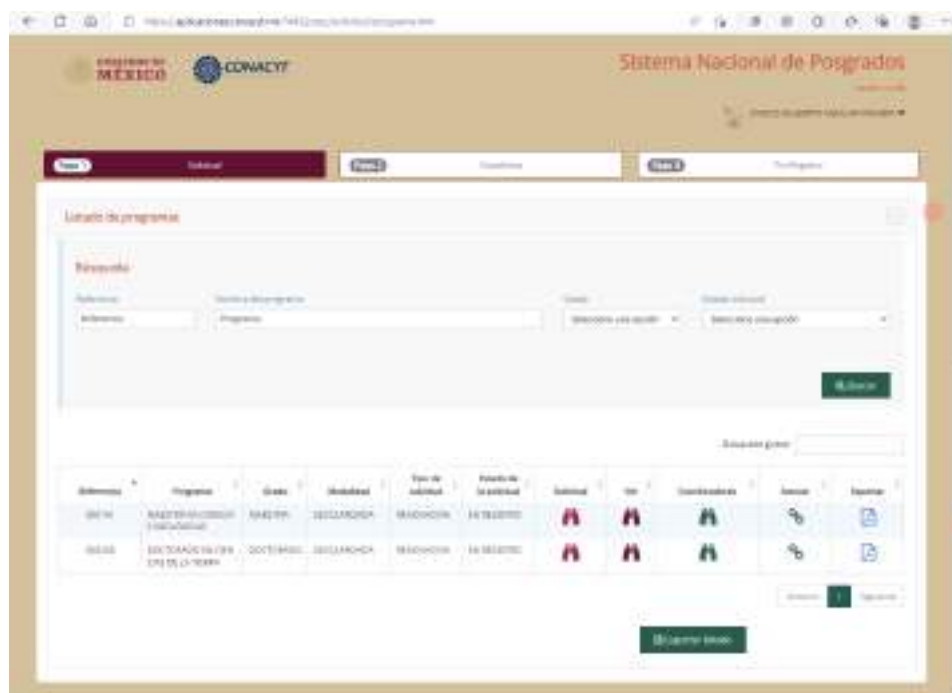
MÉXICO CONACYT

Sistema Nacional de Posgrados

Fase 1 Solicitud

Fase 2 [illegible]

Fase 3 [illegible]

Listado de programas

Búsqueda

Referencia

Nombre del programa

Grado

Estado solicitud

Referencia

Programa

Seleccione una opción

Seleccione una opción

Buscar

Búsqueda global

| Referencia | Programa | Grado | Modalidad | Tipo de solicitud | Estado de la solicitud | Solicitud | Ver | Coordinadores | Anexos | Exportar |
|---|---|---|---|---|---|---|---|---|---|---|
| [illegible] | MAESTRÍA EN CIENCIAS Y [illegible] | MAESTRÍA | ESCOLARIZADA | RENOVACIÓN | EN REGISTRO | | | | | |
| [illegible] | DOCTORADO EN CIENCIAS DE LA TIERRA | DOCTORADO | ESCOLARIZADA | RENOVACIÓN | EN REGISTRO | | | | | |

Anterior 1 Siguiente

Exportar listado